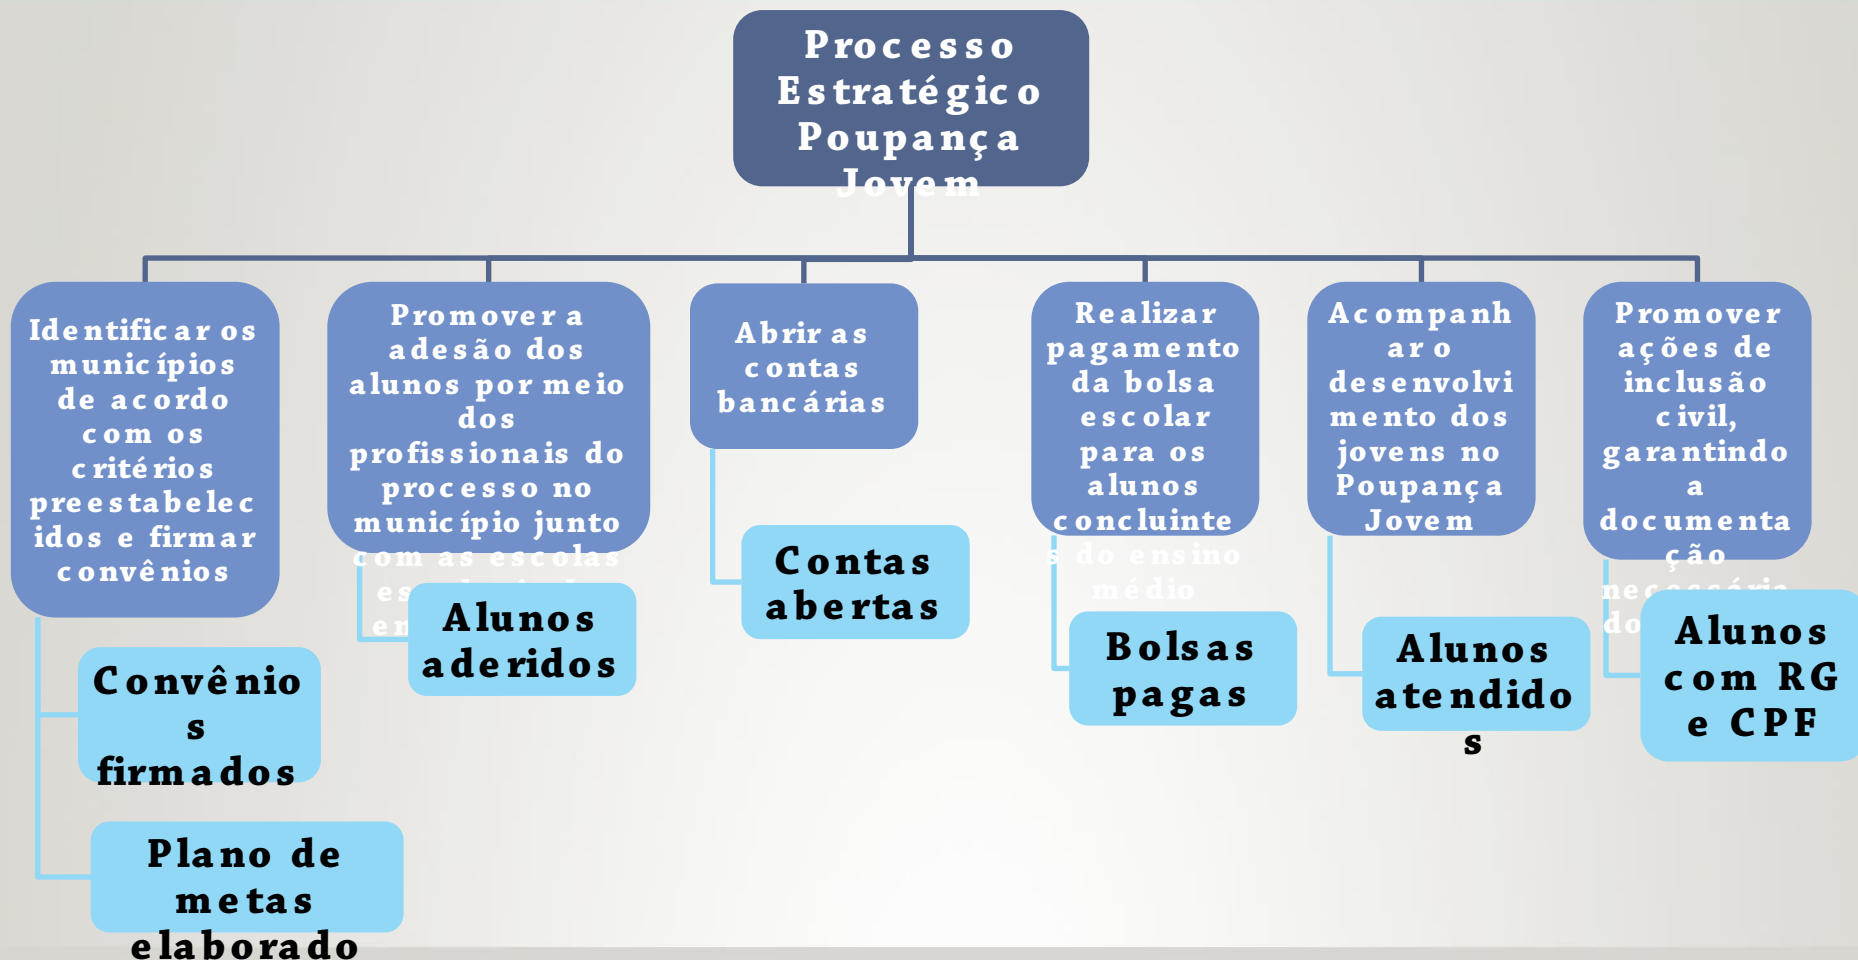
Processo Estratégico Poupança Jovem

Identificar os municípios de acordo com os critérios preestabelecidos e firmar convênios

Convênios firmados

Plano de metas elaborado

Promover a adesão dos alunos por meio dos profissionais do processo no município junto com as escolas es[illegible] em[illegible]

Alunos aderidos

Abrir as contas bancárias

Contas abertas

Realizar pagamento da bolsa escolar para os alunos concluintes do ensino médio

Bolsas pagas

Acompanhar o desenvolvimento dos jovens no Poupança Jovem

Alunos atendidos

Promover ações de inclusão civil, garantindo a documentação necessária do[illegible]

Alunos com RG e CPF